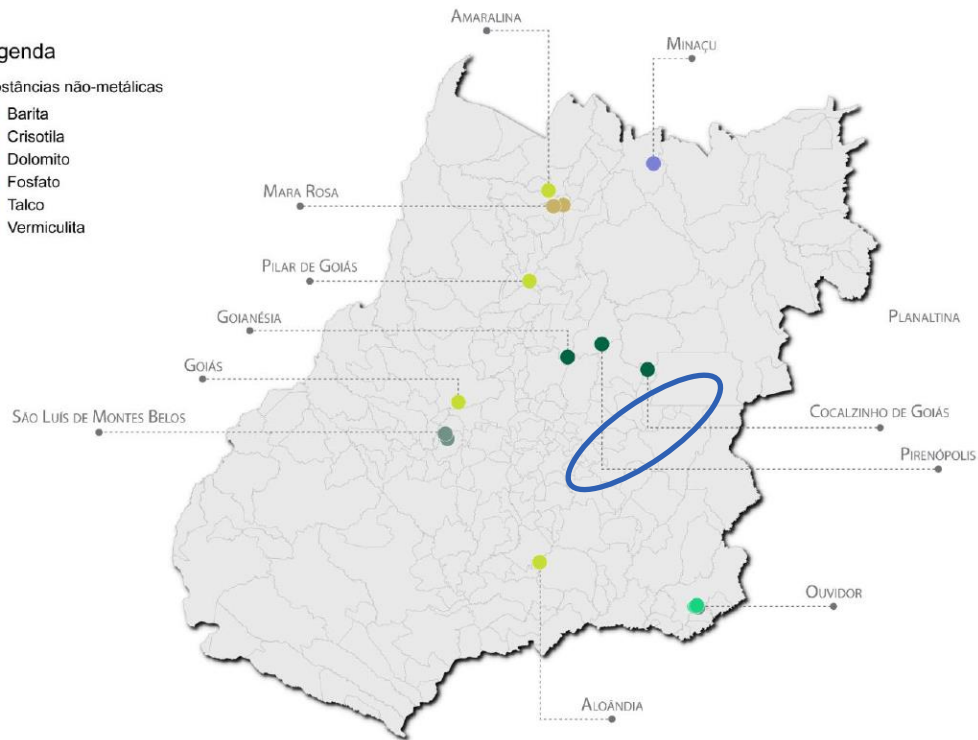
egenda
ostâncias não-metálicas
Barita
Crisotila
Dolomito
Fosfato
Talco
Vermiculita

AMARALINA
MINAÇU
MARA ROSA
PILAR DE GOIÁS
GOIANÉSIA
PLANALTINA
GOIÁS
SÃO LUÍS DE MONTES BELOS
COCALZINHO DE GOIÁS
PIRENÓPOLIS
OUVIDOR
ALOÂNDIA